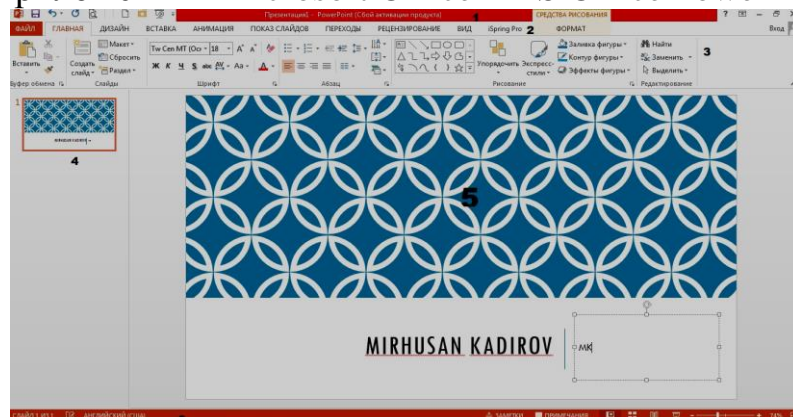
Презентация1 - PowerPoint (Сбой активации продукта) 1
СРЕДСТВА РИСОВАНИЯ
ФАЙЛ ГЛАВНАЯ ДИЗАЙН ВСТАВКА АНИМАЦИЯ ПОКАЗ СЛАЙДОВ ПЕРЕХОДЫ РЕЦЕНЗИРОВАНИЕ ВИД iSpring Pro 2 ФОРМАТ
Вход
Вставить
Создать слайд
Макет
Сбросить
Раздел
Tw Cen MT (Осн 18
Упорядочить
Экспресс-стили
Заливка фигуры
Контур фигуры
Эффекты фигуры
Найти
Заменить
Выделить
3
Буфер обмена
Слайды
Шрифт
Абзац
Рисование
Редактирование
1
4
5
MIRHUSAN KADIROV
MK
СЛАЙД 1 ИЗ 1 АНГЛИЙСКИЙ (США) ЗАМЕТКИ ПРИМЕЧАНИЯ 74%